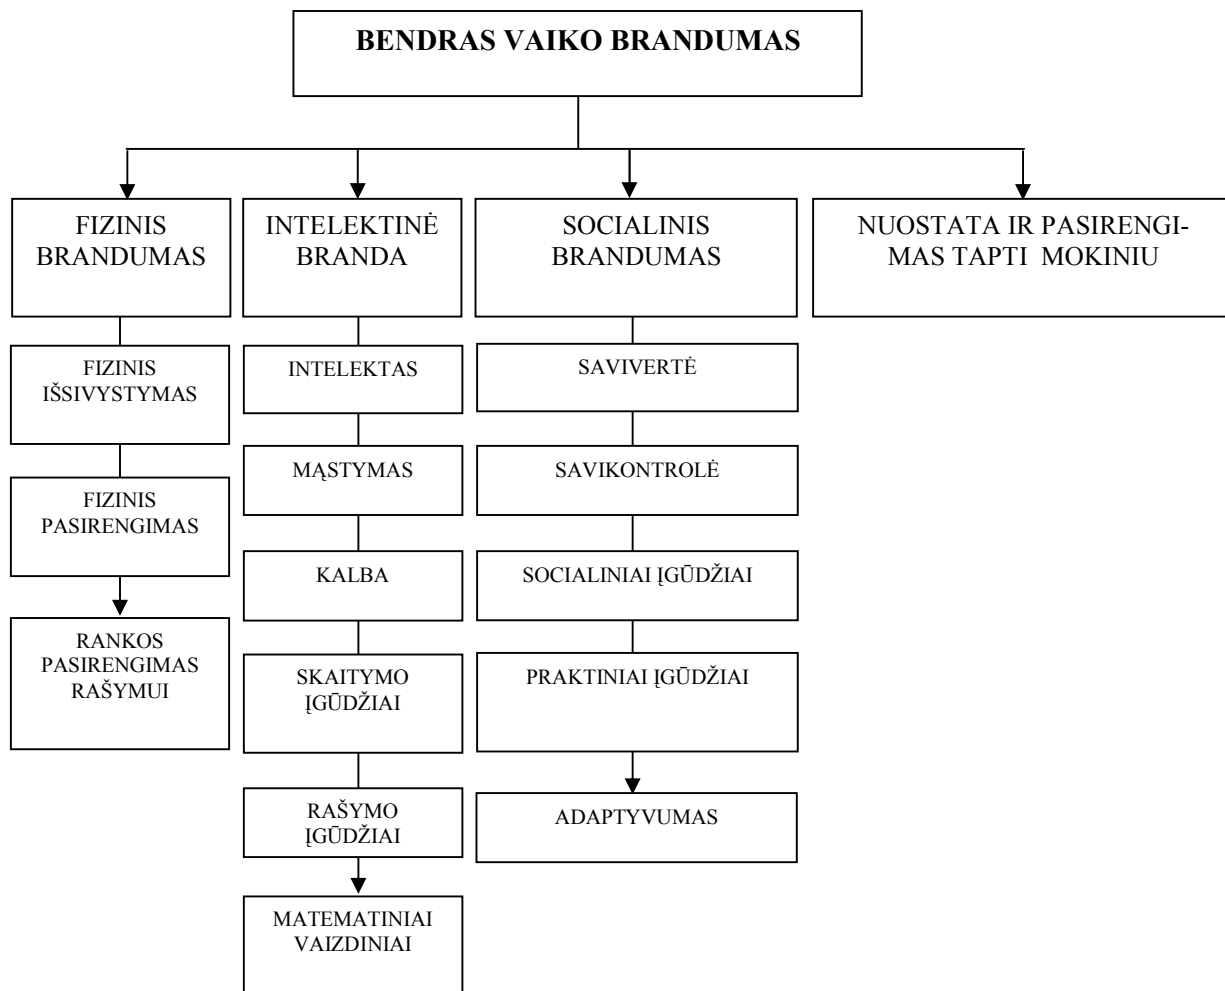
BENDRAS VAIKO BRANDUMAS

FIZINIS BRANDUMAS

FIZINIS IŠSIVYSTYMAS

FIZINIS PASIRENGIMAS

RANKOS PASIRENGIMAS RAŠYMUI

INTELEKTINĖ BRANDA

INTELEKTAS

MĄSTYMAS

KALBA

SKAITYMO ĮGŪDŽIAI

RAŠYMO ĮGŪDŽIAI

MATEMATINIAI VAIZDINIAI

SOCIALINIS BRANDUMAS

SAVIVERTĖ

SAVIKONTROLĖ

SOCIALINIAI ĮGŪDŽIAI

PRAKTINIAI ĮGŪDŽIAI

ADAPTYVUMAS

NUOSTATA IR PASIRENGIMAS TAPTI MOKINIU